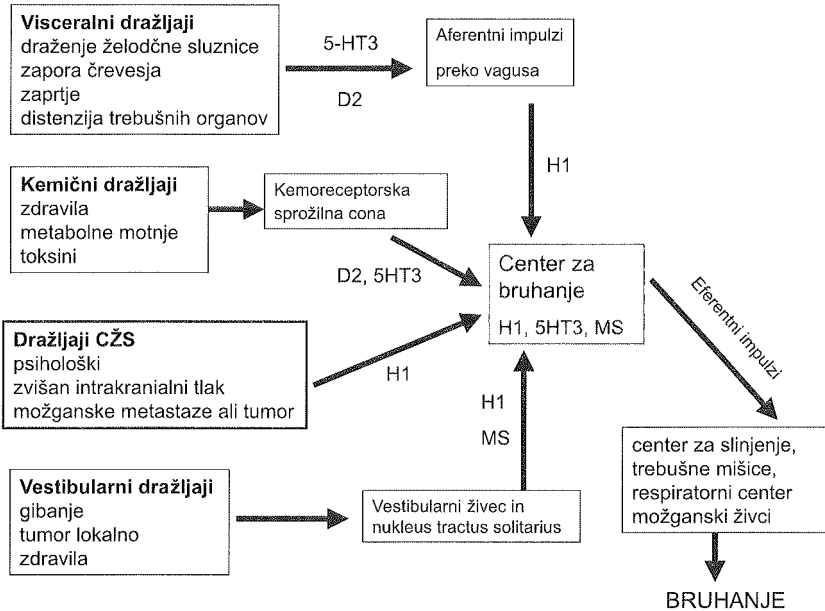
**Visceralni dražljaji**
draženje želodčne sluznice
zapora črevesja
zaprtje
distenzija trebušnih organov

5-HT3
D2

Aferentni impulzi
preko vagusa

H1

**Kemični dražljaji**
zdravila
metabolne motnje
toksini

Kemoreceptorska
sprožilna cona

D2, 5HT3

Center za
bruhanje
H1, 5HT3, MS

Eferentni impulzi

**Dražljaji CŽS**
psihološki
zvišan intrakranialni tlak
možganske metastaze ali tumor

H1

H1
MS

center za slinjenje,
trebušne mišice,
respiratorni center
možganski živci

**Vestibularni dražljaji**
gibanje
tumor lokalno
zdravila

Vestibularni živec in
nukleus tractus solitarius

BRUHANJE